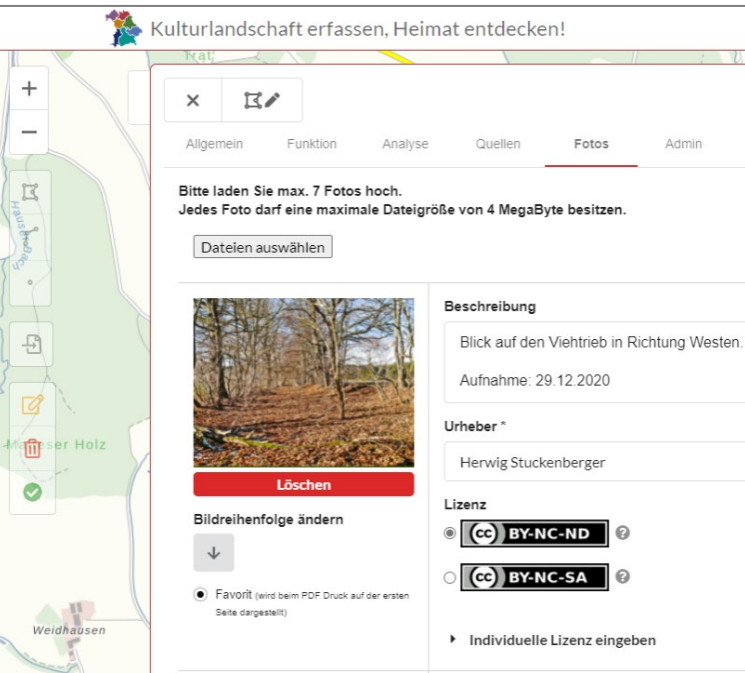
Kulturlandschaft erfassen, Heimat entdecken!

Allgemein Funktion Analyse Quellen Fotos Admin

Bitte laden Sie max. 7 Fotos hoch.
Jedes Foto darf eine maximale Dateigröße von 4 MegaByte besitzen.

Dateien auswählen

Löschen

Bildreihenfolge ändern

Favorit (wird beim PDF Druck auf der ersten Seite dargestellt)

Beschreibung

Blick auf den Viehtrieb in Richtung Westen.

Aufnahme: 29.12.2020

Urheber *

Herwig Stuckenberger

Lizenz

BY-NC-ND

BY-NC-SA

Individuelle Lizenz eingeben

Hausbach

M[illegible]ser Holz

Weidhausen